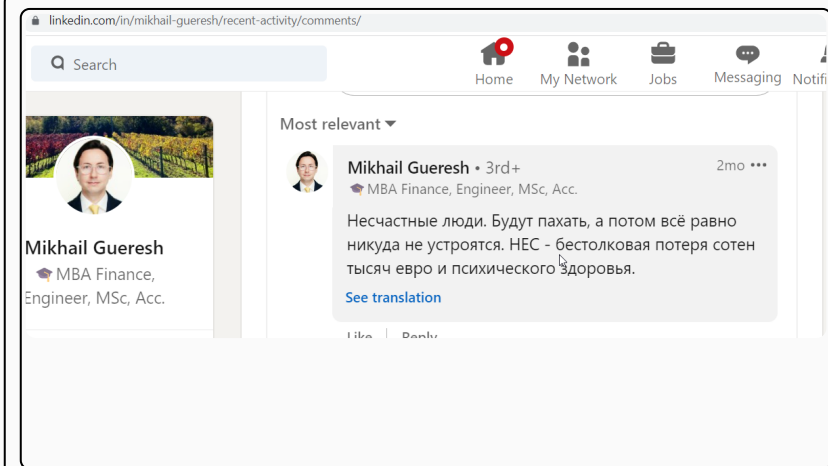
linkedin.com/in/mikhail-gueresh/recent-activity/comments/

Search

Home My Network Jobs Messaging Notifi

Most relevant

Mikhail Gueresh • 3rd+
MBA Finance, Engineer, MSc, Acc.

2mo •••

Несчастные люди. Будут пахать, а потом всё равно никуда не устроятся. НЕС - бестолковая потеря сотен тысяч евро и психического здоровья.

See translation

Like | Reply

Mikhail Gueresh
MBA Finance, Engineer, MSc, Acc.